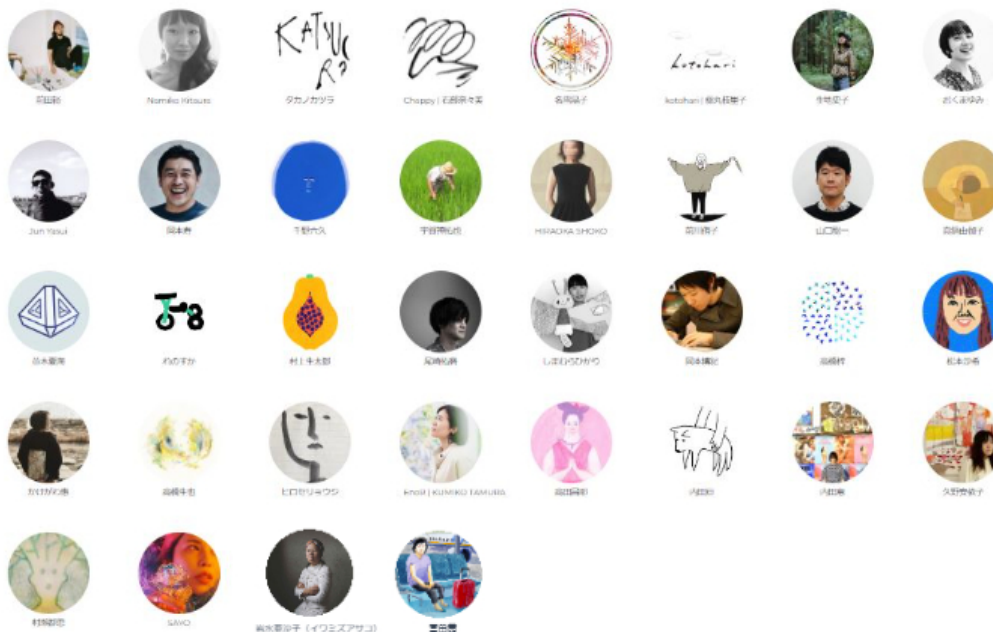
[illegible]

Namiko Kitaura

タカノカツラ

Choppy | 石田奈々実

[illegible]

kotohari | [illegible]

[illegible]

おくまゆみ

Jun Yasui

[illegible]

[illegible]

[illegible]

HIRAOKA SHOKO

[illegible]

山口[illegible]

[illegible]

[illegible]

わのすか

村上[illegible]

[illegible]

しまむらひかり

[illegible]

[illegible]

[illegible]

かげがわ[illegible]

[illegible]

ヒロセリョウジ

Emoil | KUMIKO TAMURA

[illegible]

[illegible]

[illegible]

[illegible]

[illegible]

SAKO

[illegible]（イワミズアサコ）

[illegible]